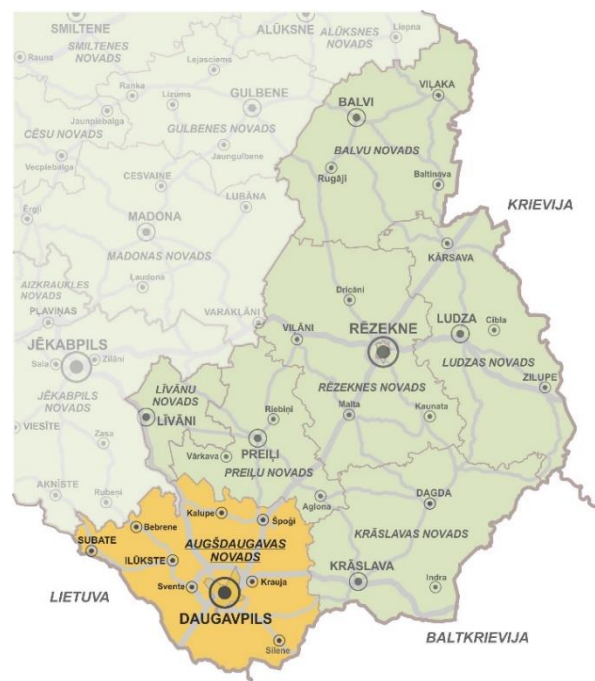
SMILTENE
SMILTENES NOVADS
ALŪKSNE
ALŪKSNES NOVADS
Liepna
Rauna
Lejasciems
Ranka
Litzums
GULBENE
BALVI
VILAKA
Jaunpiebalga
GULBENES NOVADS
CĒSU NOVADS
Jaungulbene
BALVU NOVADS
Rugāji
Baltinava
Vecpiebalga
CESVAINE
LUBĀNA
KRIEVIJA
Ērgļi
MADONA
MADONAS NOVADS
KĀRSAVA
Lazdona
Dricāni
AIZKRAUKLES NOVADS
PLAVIŅAS
VARAKĻĀNI
LUDZA
Cibla
JĒKABPILS
VILĀNI
RĒZEKNE
Sala
Zīlāni
LUDZAS NOVADS
JĒKABPILS NOVADS
LĪVĀNU NOVADS
ZILUPE
RĒZEKNES NOVADS
Riebiņi
Malta
Kaunata
LĪVĀNI
VIESĪTE
Zasa
PREIĻI
Vārkava
PREIĻU NOVADS
DAGDA
AKNĪSTE
Rubeņi
Aglona
Kalupe
Špoģi
SUBATE
Bebrene
KRĀSLAVAS NOVADS
AUGŠDAUGAVAS NOVADS
ILŪKSTE
KRĀSLAVA
Indra
LIETUVA
Svente
Krauja
DAUGAVPILS
BALTKRIEVIJA
Silene